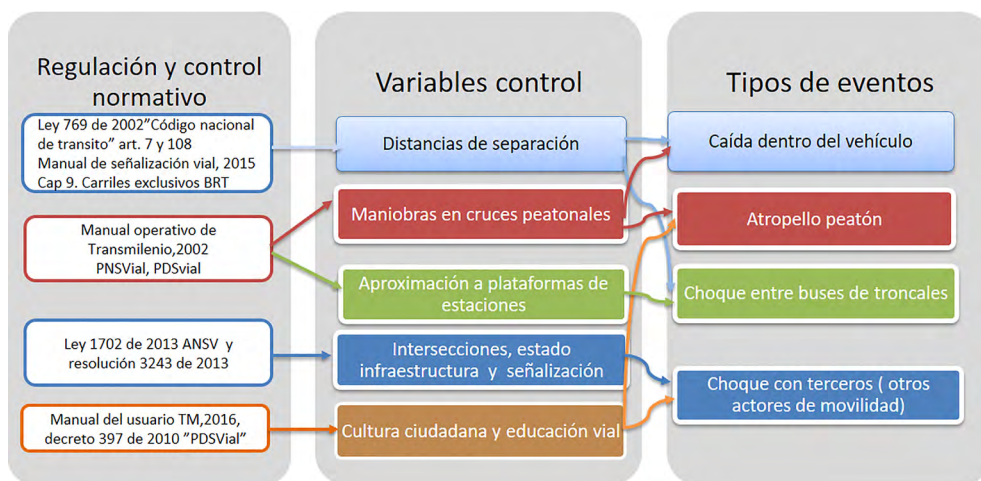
Regulación y control normativo

Ley 769 de 2002"Código nacional de transito" art. 7 y 108
Manual de señalización vial, 2015
Cap 9. Carriles exclusivos BRT

Manual operativo de Transmilenio,2002
PNSVial, PDSvial

Ley 1702 de 2013 ANSV y resolución 3243 de 2013

Manual del usuario TM,2016, decreto 397 de 2010 "PDSVial"

Variables control

Distancias de separación

Maniobras en cruces peatonales

Aproximación a plataformas de estaciones

Intersecciones, estado infraestructura y señalización

Cultura ciudadana y educación vial

Tipos de eventos

Caída dentro del vehículo

Atropello peatón

Choque entre buses de troncales

Choque con terceros ( otros actores de movilidad)